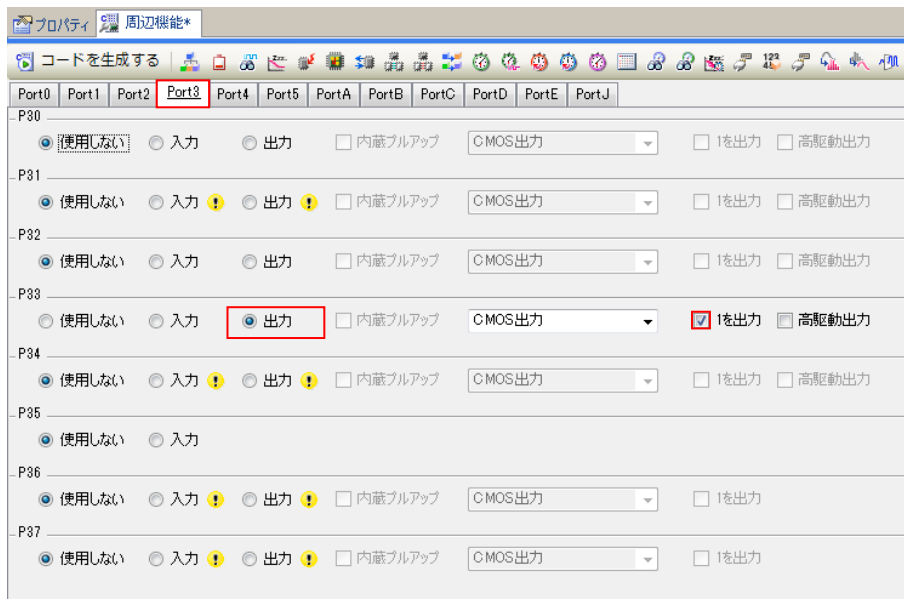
プロパティ　周辺機能*

コードを生成する

Port0 | Port1 | Port2 | Port3 | Port4 | Port5 | PortA | PortB | PortC | PortD | PortE | PortJ

P30
使用しない　入力　出力　内蔵プルアップ　CMOS出力　1を出力　高駆動出力

P31
使用しない　入力　出力　内蔵プルアップ　CMOS出力　1を出力　高駆動出力

P32
使用しない　入力　出力　内蔵プルアップ　CMOS出力　1を出力　高駆動出力

P33
使用しない　入力　出力　内蔵プルアップ　CMOS出力　1を出力　高駆動出力

P34
使用しない　入力　出力　内蔵プルアップ　CMOS出力　1を出力　高駆動出力

P35
使用しない　入力

P36
使用しない　入力　出力　内蔵プルアップ　CMOS出力　1を出力

P37
使用しない　入力　出力　内蔵プルアップ　CMOS出力　1を出力